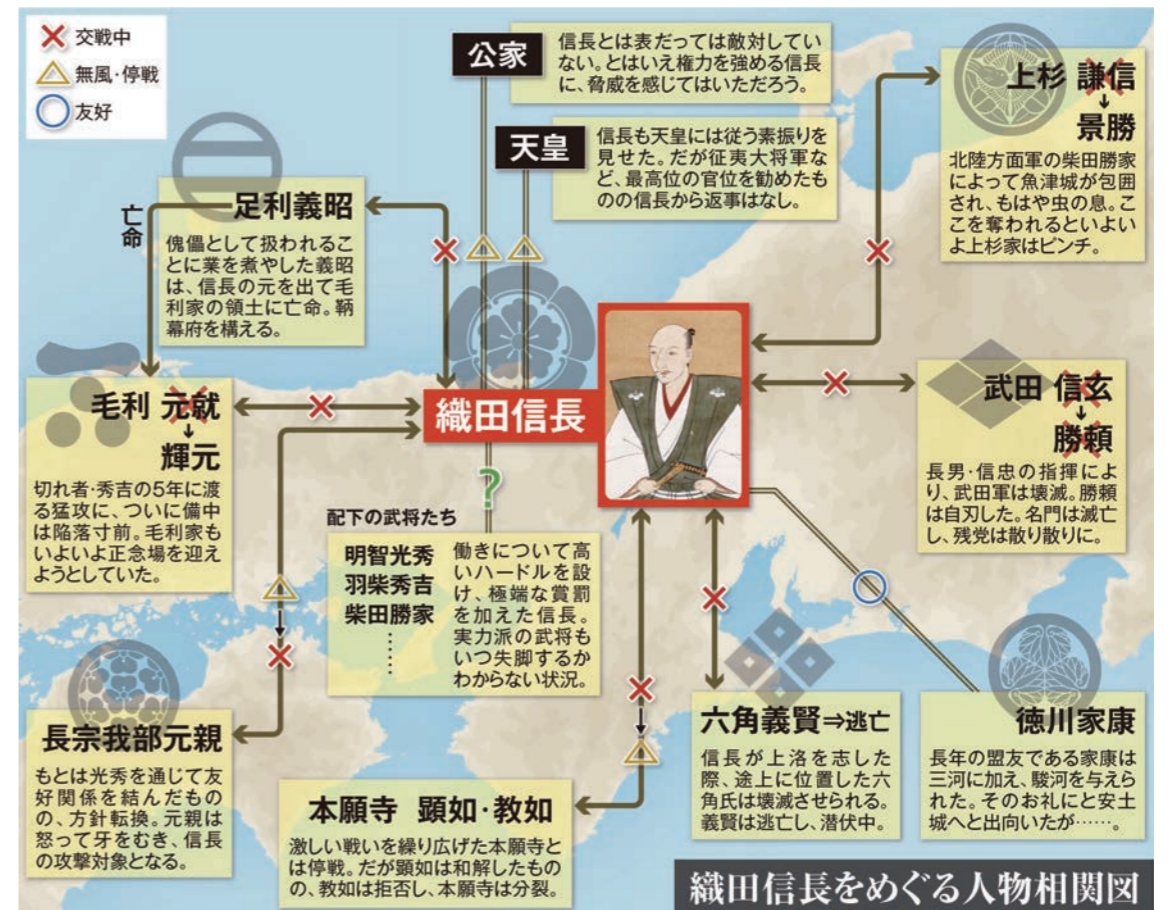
交戦中
無風·停戦
友好

公家
信長とは表だっては敵対していない。とはいえ権力を強める信長に、脅威を感じてはいただろう。

天皇
信長も天皇には従う素振りを見せた。だが征夷大将軍など、最高位の官位を勧めたものの信長から返事はなし。

上杉 謙信
↓
景勝
北陸方面軍の柴田勝家によって魚津城が包囲され、もはや虫の息。ここを奪われるといよいよ上杉家はピンチ。

亡命

足利義昭
傀儡として扱われることに業を煮やした義昭は、信長の元を出て毛利家の領土に亡命。鞆幕府を構える。

毛利 元就
↓
輝元
切れ者·秀吉の5年に渡る猛攻に、ついに備中は陥落寸前。毛利家もいよいよ正念場を迎えようとしていた。

織田信長

武田 信玄
↓
勝頼
長男·信忠の指揮により、武田軍は壊滅。勝頼は自刃した。名門は滅亡し、残党は散り散りに。

?

配下の武将たち
明智光秀
羽柴秀吉
柴田勝家
……
働きについて高いハードルを設け、極端な賞罰を加えた信長。実力派の武将もいつ失脚するかわからない状況。

長宗我部元親
もとは光秀を通じて友好関係を結んだものの、方針転換。元親は怒って牙をむき、信長の攻撃対象となる。

本願寺 顕如·教如
激しい戦いを繰り広げた本願寺とは停戦。だが顕如は和解したものの、教如は拒否し、本願寺は分裂。

六角義賢⇒逃亡
信長が上洛を志した際、途上に位置した六角氏は壊滅させられる。義賢は逃亡し、潜伏中。

徳川家康
長年の盟友である家康は三河に加え、駿河を与えられた。そのお礼にと安土城へと出向いたが……。

織田信長をめぐる人物相関図